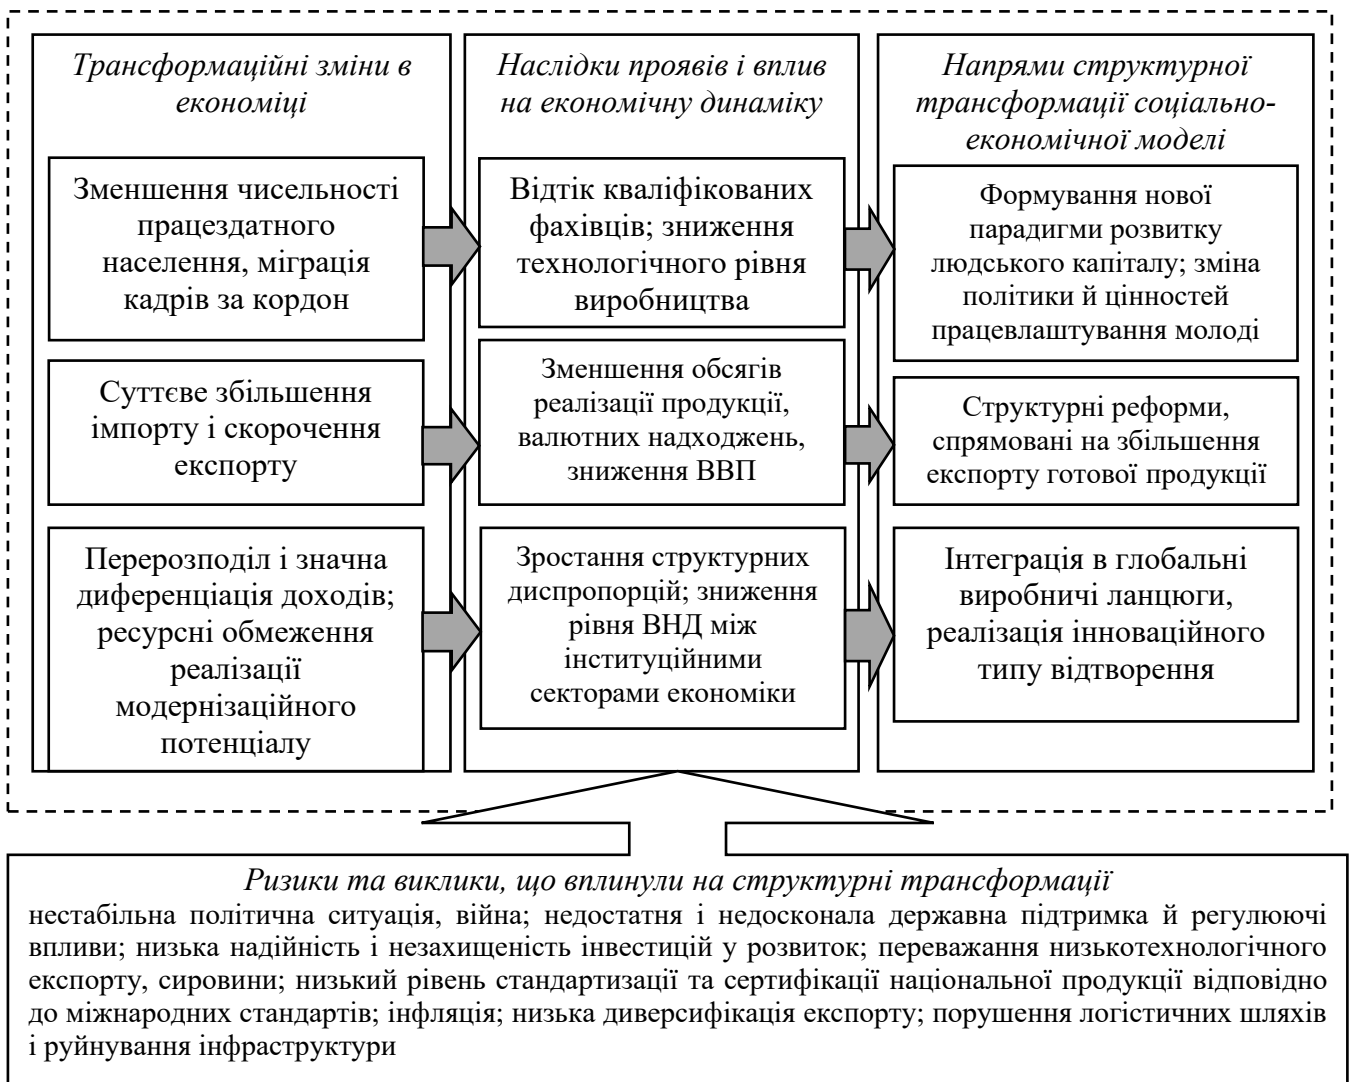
Трансформаційні зміни в економіці

Зменшення чисельності працездатного населення, міграція кадрів за кордон

Суттєве збільшення імпорту і скорочення експорту

Перерозподіл і значна диференціація доходів; ресурсні обмеження реалізації модернізаційного потенціалу

Наслідки проявів і вплив на економічну динаміку

Відтік кваліфікованих фахівців; зниження технологічного рівня виробництва

Зменшення обсягів реалізації продукції, валютних надходжень, зниження ВВП

Зростання структурних диспропорцій; зниження рівня ВНД між інституційними секторами економіки

Напрями структурної трансформації соціально-економічної моделі

Формування нової парадигми розвитку людського капіталу; зміна політики й цінностей працевлаштування молоді

Структурні реформи, спрямовані на збільшення експорту готової продукції

Інтеграція в глобальні виробничі ланцюги, реалізація інноваційного типу відтворення

Ризики та виклики, що вплинули на структурні трансформації
нестабільна політична ситуація, війна; недостатня і недосконала державна підтримка й регулюючі впливи; низька надійність і незахищеність інвестицій у розвиток; переважання низькотехнологічного експорту, сировини; низький рівень стандартизації та сертифікації національної продукції відповідно до міжнародних стандартів; інфляція; низька диверсифікація експорту; порушення логістичних шляхів і руйнування інфраструктури